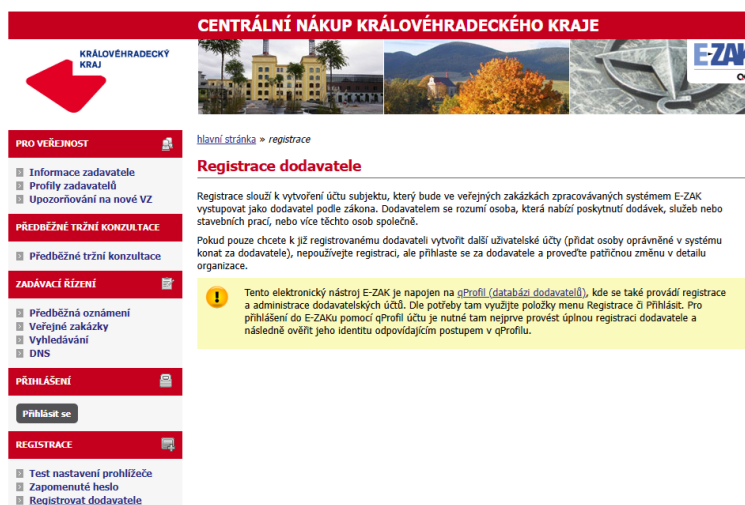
CENTRÁLNÍ NÁKUP KRÁLOVÉHRADECKÉHO KRAJE

KRÁLOVÉHRADECKÝ KRAJ

E-ZAK

PRO VEŘEJNOST

Informace zadavatele
Profily zadavatelů
Upozorňování na nové VZ

PŘEDBĚŽNÉ TRŽNÍ KONZULTACE

Předběžné tržní konzultace

ZADÁVACÍ ŘÍZENÍ

Předběžná oznámení
Veřejné zakázky
Vyhledávání
DNS

PŘIHLÁŠENÍ

Přihlásit se

REGISTRACE

Test nastavení prohlížeče
Zapomenuté heslo
Registrovat dodavatele

hlavní stránka » registrace

Registrace dodavatele

Registrace slouží k vytvoření účtu subjektu, který bude ve veřejných zakázkách zpracovávaných systémem E-ZAK vystupovat jako dodavatel podle zákona. Dodavatelem se rozumí osoba, která nabízí poskytnutí dodávek, služeb nebo stavebních prací, nebo více těchto osob společně.

Pokud pouze chcete k již registrovanému dodavateli vytvořit další uživatelské účty (přidat osoby oprávněné v systému konat za dodavatele), nepoužívejte registraci, ale přihlaste se za dodavatele a proveďte patřičnou změnu v detailu organizace.

Tento elektronický nástroj E-ZAK je napojen na qProfil (databázi dodavatelů), kde se také provádí registrace a administrace dodavatelských účtů. Dle potřeby tam využijte položky menu Registrace či Přihlásit. Pro přihlášení do E-ZAKu pomocí qProfil účtu je nutné tam nejprve provést úplnou registraci dodavatele a následně ověřit jeho identitu odpovídajícím postupem v qProfilu.